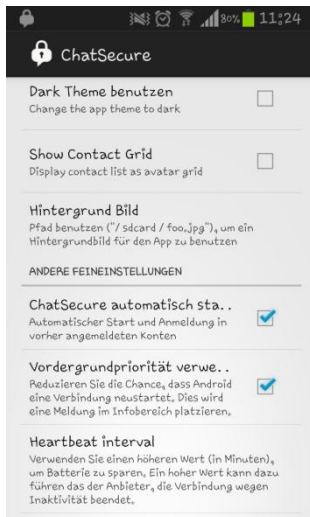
30% 11:24

ChatSecure

Dark Theme benutzen
Change the app theme to dark

Show Contact Grid
Display contact list as avatar grid

Hintergrund Bild
Pfad benutzen ("/sdcard/foo.jpg"), um ein Hintergrundbild für den App zu benutzen

ANDERE FEINEINSTELLUNGEN

ChatSecure automatisch sta..
Automatischer Start und Anmeldung in vorher angemeldeten Konten

Vordergrundpriorität verwe..
Reduzieren Sie die Chance, dass Android eine Verbindung neustartet. Dies wird eine Meldung im Infobereich platzieren.

Heartbeat interval
Verwenden Sie einen höheren Wert (in Minuten), um Batterie zu sparen. Ein hoher Wert kann dazu führen das der Anbieter, die Verbindung wegen Inaktivität beendet.